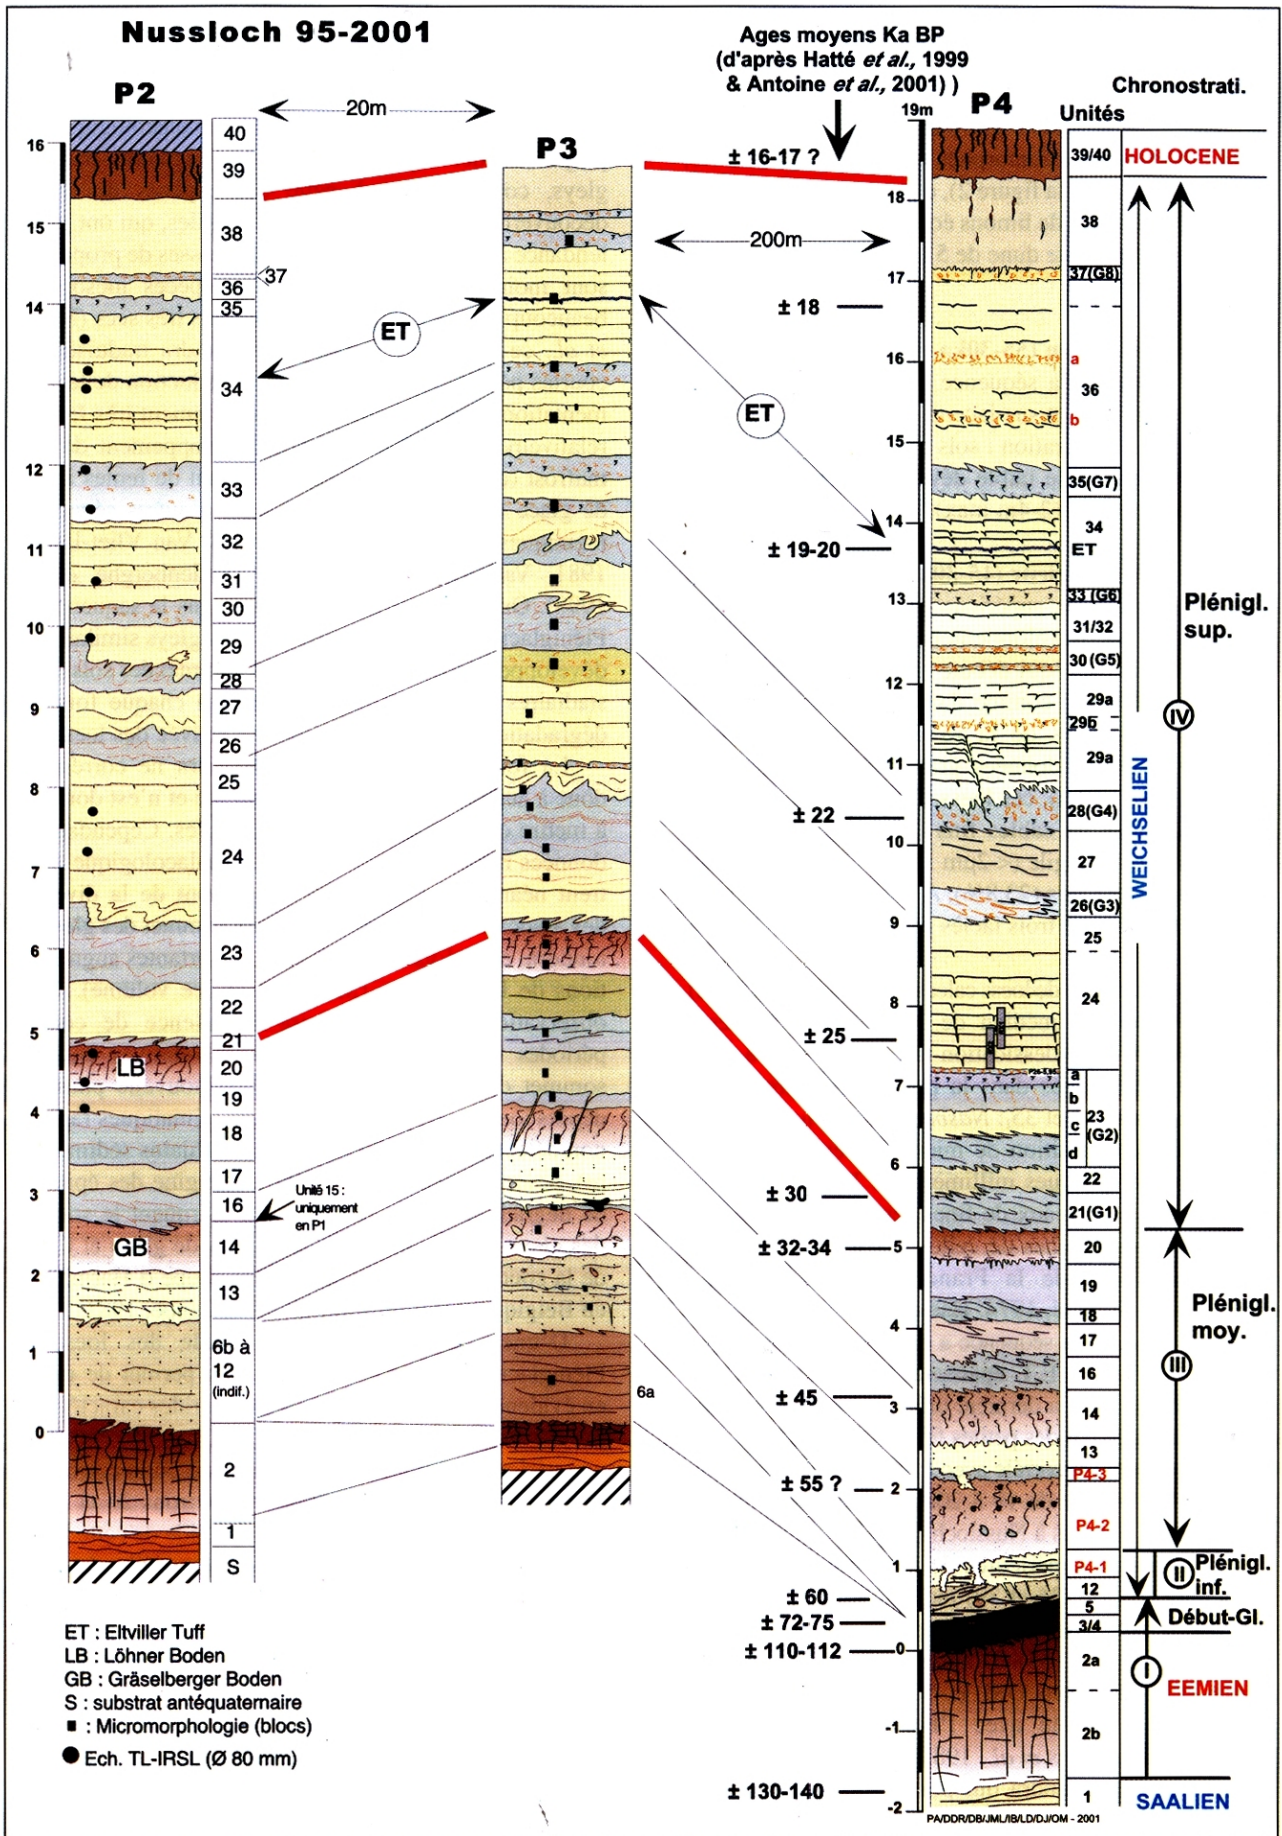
Nussloch 95-2001

P2

20m

P3

Ages moyens Ka BP (d'après Hatté *et al.*, 1999 & Antoine *et al.*, 2001) )

P4

19m

Chronostrati.

Unités

16
15
14
12
11
10
9
8
7
6
5
4
3
2
1
0

40
39
38
36
37
35
34
33
32
31
30
29
28
27
26
25
24
23
22
21
LB
20
19
18
17
16
GB
14
13
6b à 12 (indif.)
2
1
S

ET

Unité 15 : uniquement en P1

6a

200m

ET

± 16-17 ?
± 18
± 19-20
± 22
± 25
± 30
± 32-34
± 45
± 55 ?
± 60
± 72-75
± 110-112
± 130-140

18
17
16
15
14
13
12
11
10
9
8
7
6
5
4
3
2
1
0
-1
-2

39/40
HOLOCENE
38
37(G8)
a
36
b
35(G7)
34
ET
33 (G6)
31/32
30 (G5)
29a
29b
29a
28(G4)
27
26(G3)
25
24
a
b
c
d
23 (G2)
22
21(G1)
20
19
18
17
16
14
13
P4-3
P4-2
P4-1
12
5
3/4
2a
2b
1

WEICHSELIEN

Plénigl. sup.

IV

Plénigl. moy.

III

II

Plénigl. inf.

Début-Gl.

I

EEMIEN

SAALIEN

ET : Eltviller Tuff
LB : Löhner Boden
GB : Gräselberger Boden
S : substrat antéquaternaire
■ : Micromorphologie (blocs)
● Ech. TL-IRSL (Ø 80 mm)

PA/DDR/DB/JML/IB/LD/DJ/OM - 2001